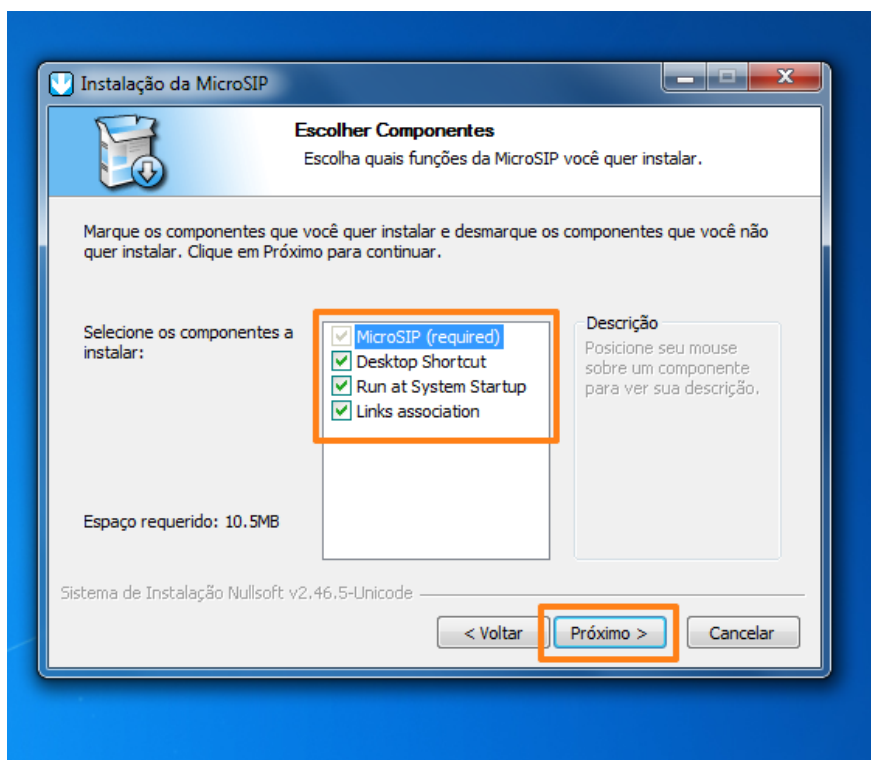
Instalação da MicroSIP

Escolher Componentes

Escolha quais funções da MicroSIP você quer instalar.

Marque os componentes que você quer instalar e desmarque os componentes que você não quer instalar. Clique em Próximo para continuar.

Selecione os componentes a instalar:

MicroSIP (required)
Desktop Shortcut
Run at System Startup
Links association

Descrição
Posicione seu mouse sobre um componente para ver sua descrição.

Espaço requerido: 10.5MB

Sistema de Instalação Nullsoft v2.46.5-Unicode

< Voltar
Próximo >
Cancelar